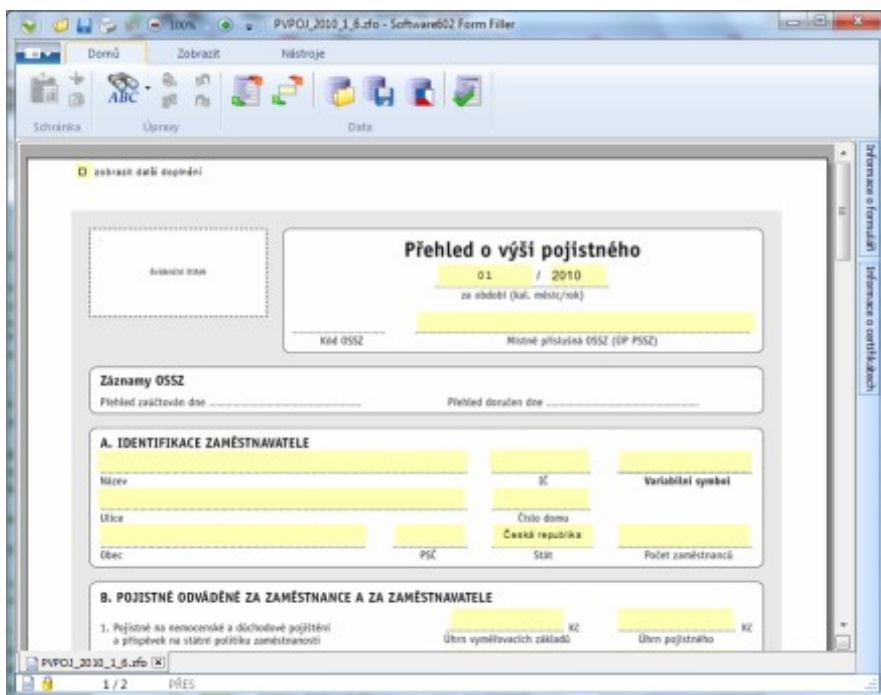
100% PVPOJ_2010_1_6.zfo - Software602 Form Filler

Domů Zobrazit Nástroje

ABC

Schránka Úpravy Data

Informace o formuláři Informace o certifikátech

zobrazit další doplnění

Evidenční štítek

Přehled o výši pojistného

01 / 2010

za období (kal. měsíc/rok)

Kód OSSZ Místně příslušná OSSZ (OP PSSZ)

Záznamy OSSZ

Přehled zaúčtován dne ........................ Přehled doručen dne ........................

A. IDENTIFIKACE ZAMĚSTNAVATELE

Název IČ Variabilní symbol

Ulice Číslo domu

Česká republika

Obec PSČ Stát Počet zaměstnanců

B. POJISTNÉ ODVÁDĚNÉ ZA ZAMĚSTNANCE A ZA ZAMĚSTNAVATELE

1. Pojistné na nemocenské a důchodové pojištění a příspěvek na státní politiku zaměstnanosti

Kč Kč

Úhrn vyměřovacích základů Úhrn pojistného

PVPOJ_2010_1_6.zfo

1 / 2 PŘES